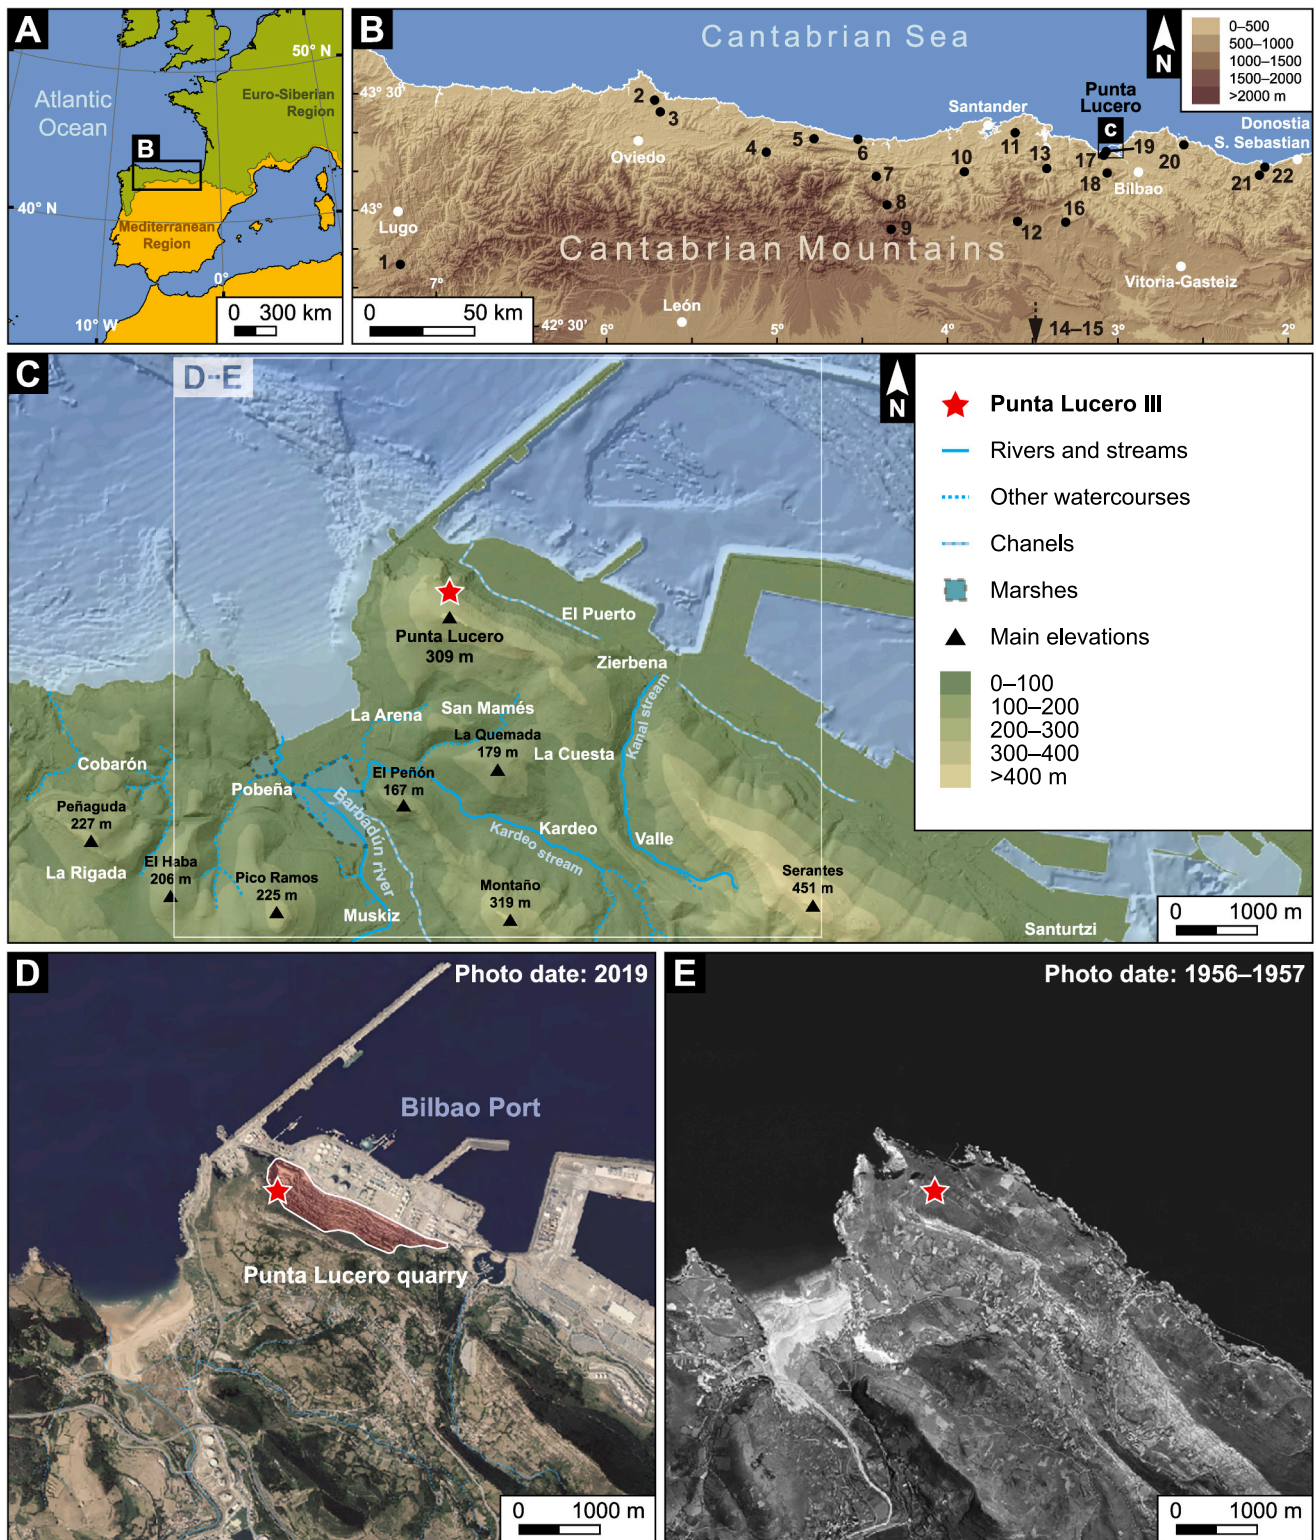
A

Atlantic Ocean

B

50° N

Euro-Siberian Region

40° N

Mediterranean Region

0°

10° W

0 300 km

B

Cantabrian Sea

N

0–500
500–1000
1000–1500
1500–2000
>2000 m

43° 30'

2
3

Oviedo

4

5

6

Santander

Punta Lucero

C

Donostia S. Sebastian

10

11

13

17

19

20

18

Bilbao

21

22

7

8

9

12

16

43°

Lugo

Cantabrian Mountains

1

7°

Vitoria-Gasteiz

0 50 km

42° 30'

6°

León

5°

4°

14–15

3°

2°

C

D-E

N

Punta Lucero 309 m

El Puerto

Zierbena

La Arena

San Mamés

La Quemada 179 m

La Cuesta

Kanal stream

Cobarón

Pobeña

El Peñón 167 m

Peñaguda 227 m

Barbadun river

Kardeo

Kardeo stream

Valle

La Rigada

El Haba 206 m

Pico Ramos 225 m

Montaño 319 m

Serantes 451 m

Muskiz

Santurtzi

0 1000 m

Punta Lucero III

Rivers and streams

Other watercourses

Chanels

Marshes

Main elevations

0–100
100–200
200–300
300–400
>400 m

D

Photo date: 2019

Bilbao Port

Punta Lucero quarry

0 1000 m

E

Photo date: 1956–1957

0 1000 m